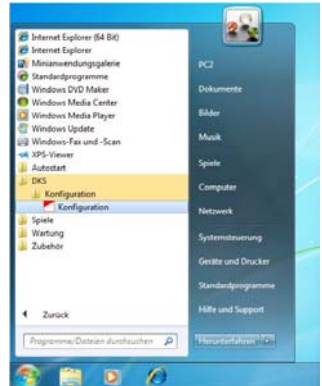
Internet Explorer (64 Bit)
Internet Explorer
Minianwendungsgalerie
Standardprogramme
Windows DVD Maker
Windows Media Center
Windows Media Player
Windows Update
Windows-Fax und -Scan
XPS-Viewer
Autostart
DKS
Konfiguration
Konfiguration
Spiele
Wartung
Zubehör

Zurück

Programme/Dateien durchsuchen

PC2
Dokumente
Bilder
Musik
Spiele
Computer
Netzwerk
Systemsteuerung
Geräte und Drucker
Standardprogramme
Hilfe und Support

Herunterfahren